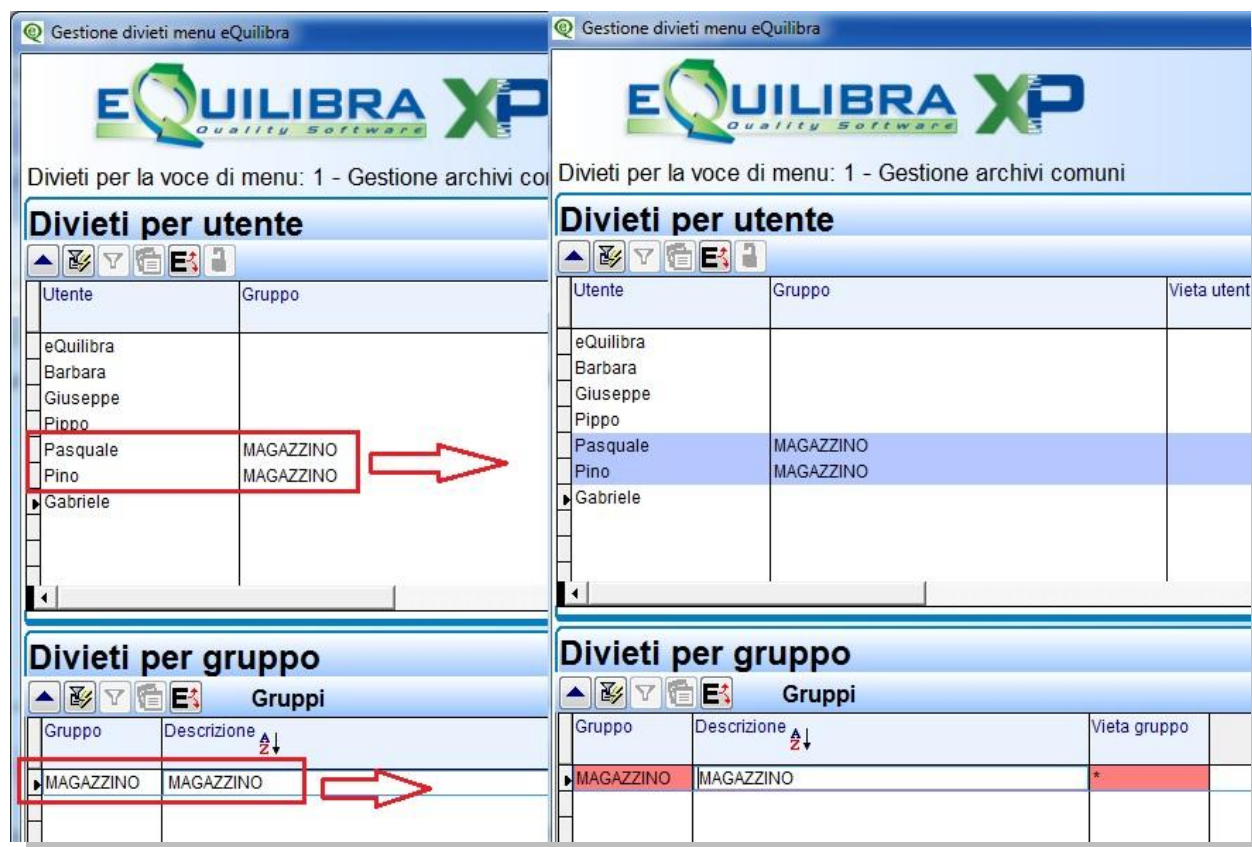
Gestione divieti menu eQuilibra

EQUILIBRA XP
Quality Software

Divieti per la voce di menu: 1 - Gestione archivi co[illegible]

Divieti per utente

| Utente | Gruppo |
|---|---|
| eQuilibra | |
| Barbara | |
| Giuseppe | |
| Pippo | |
| Pasquale | MAGAZZINO |
| Pino | MAGAZZINO |
| Gabriele | |

Divieti per gruppo

Gruppi

| Gruppo | Descrizione |
|---|---|
| MAGAZZINO | MAGAZZINO |

Gestione divieti menu eQuilibra

EQUILIBRA XP
Quality Software

Divieti per la voce di menu: 1 - Gestione archivi comuni

Divieti per utente

| Utente | Gruppo | Vieta utent |
|---|---|---|
| eQuilibra | | |
| Barbara | | |
| Giuseppe | | |
| Pippo | | |
| Pasquale | MAGAZZINO | |
| Pino | MAGAZZINO | |
| Gabriele | | |

Divieti per gruppo

Gruppi

| Gruppo | Descrizione | Vieta gruppo |
|---|---|---|
| MAGAZZINO | MAGAZZINO | * |